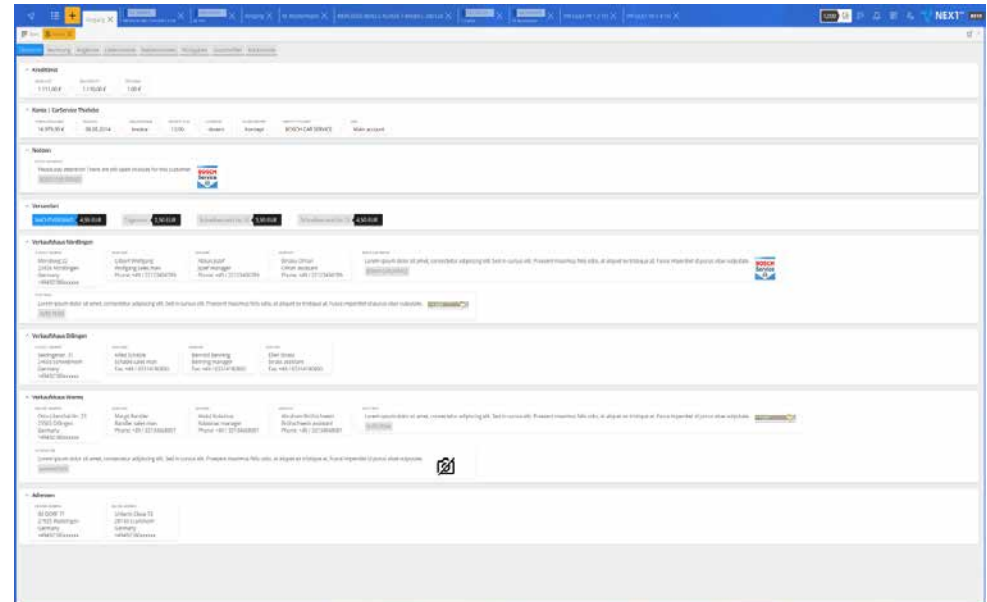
NEXT

Kreditlimit

1.111,00 € 1.110,00 € 1,00 €

Kunde | CarService Thobiko

14.979,90 € 08.08.2014 Kredite 13,00 - ideen Montag BOSCH CAR SERVICE Main account

Notizen

Please pay attention! There are still open invoices for this customer!

Versandart

4,90 EUR 3,90 EUR 5,90 EUR 4,50 EUR

Verkaufshaus Nördlingen

Nördweg 22
23456 Nördlingen
Germany

Wolfgang sales man
Josef manager
Olivier assistant

Verkaufshaus Dillingen

Verkaufshaus Worms

Adressen